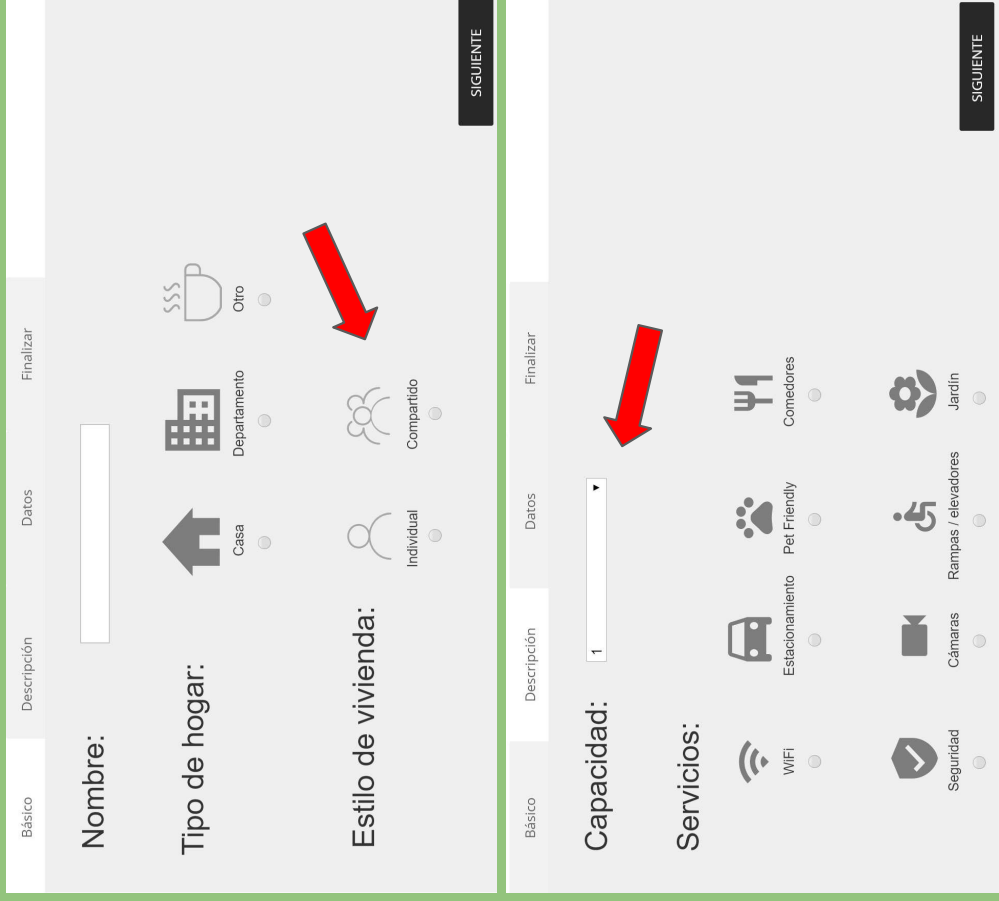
Básico Descripción Datos Finalizar

Nombre:

Tipo de hogar:

Casa Departamento Otro

Estilo de vivienda:

Individual Compartido

SIGUIENTE

Básico Descripción Datos Finalizar

Capacidad: 1

Servicios:

WiFi Estacionamiento Pet Friendly Comedores

Seguridad Cámaras Rampas / elevadores Jardín

SIGUIENTE